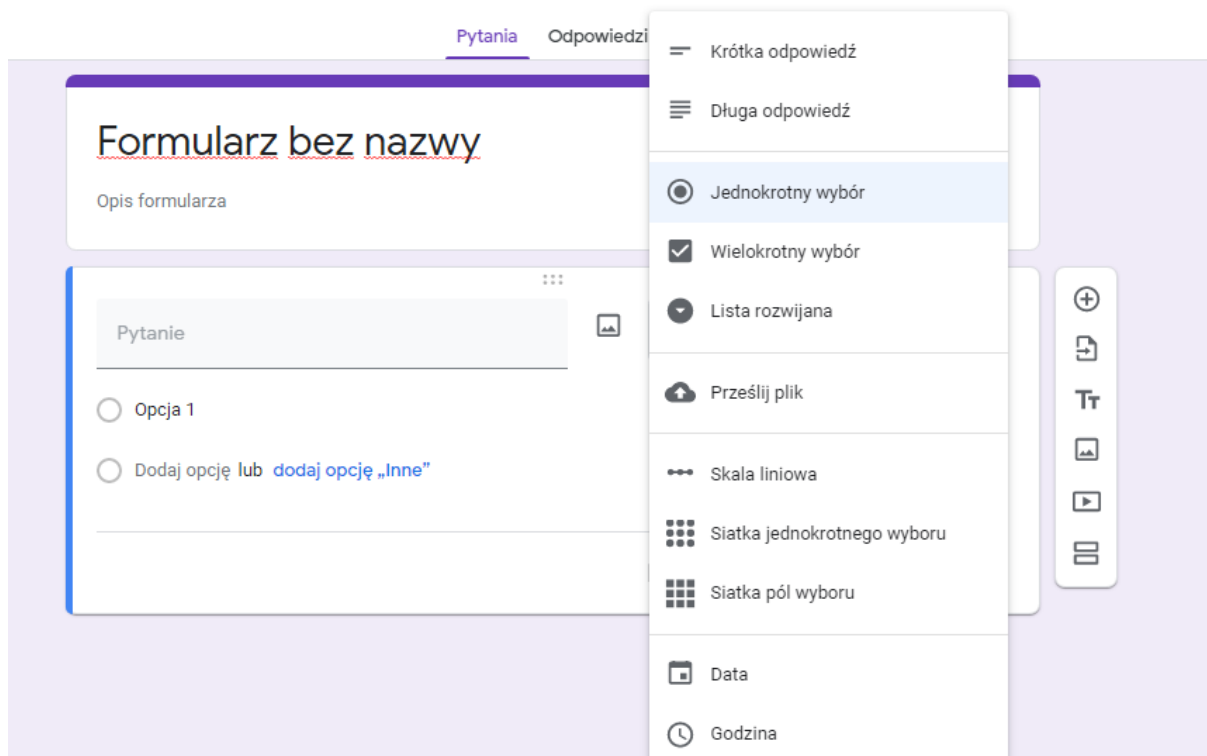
Pytania Odpowiedzi

Formularz bez nazwy

Opis formularza

Pytanie

Opcja 1

Dodaj opcję lub dodaj opcję „Inne”

Krótka odpowiedź

Długa odpowiedź

Jednokrotny wybór

Wielokrotny wybór

Lista rozwijana

Prześlij plik

Skala liniowa

Siatka jednokrotnego wyboru

Siatka pól wyboru

Data

Godzina